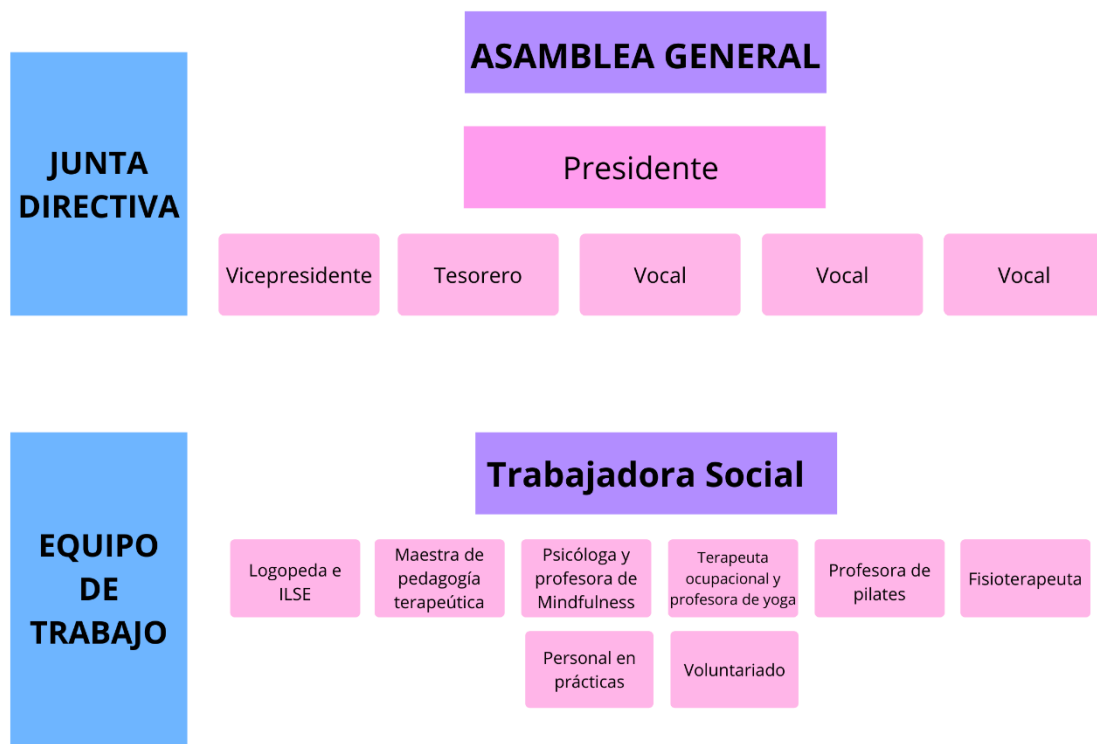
ASAMBLEA GENERAL

JUNTA DIRECTIVA

Presidente

Vicepresidente

Tesorero

Vocal

Vocal

Vocal

EQUIPO DE TRABAJO

Trabajadora Social

Logopeda e ILSE

Maestra de pedagogía terapeútica

Psicóloga y profesora de Mindfulness

Terapeuta ocupacional y profesora de yoga

Profesora de pilates

Fisioterapeuta

Personal en prácticas

Voluntariado